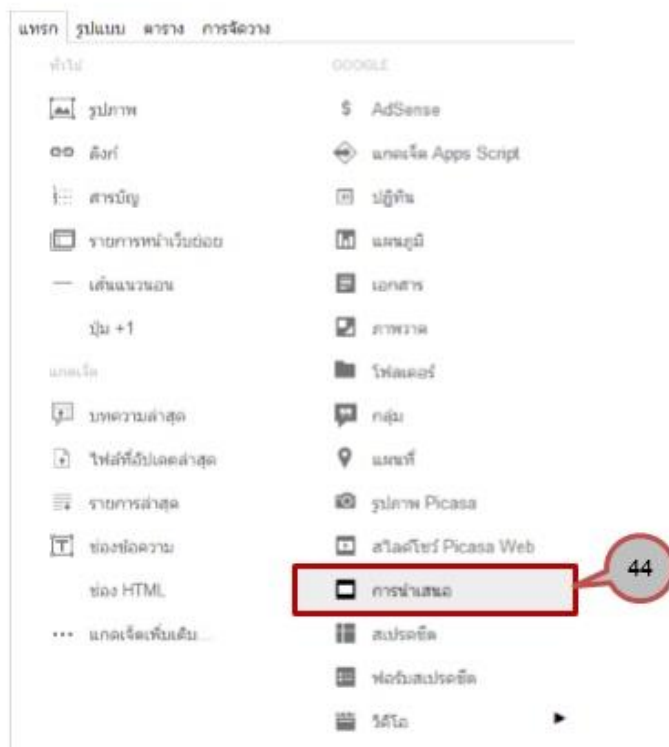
แทรก รูปแบบ ตาราง การจัดวาง

ทั่วไป

รูปภาพ

ลิงก์

สารบัญ

รายการหน้าเว็บย่อย

เส้นแนวนอน

ปุ่ม +1

แกดเจ็ต

บทความล่าสุด

ไฟล์ที่อัปเดตล่าสุด

รายการล่าสุด

ช่องข้อความ

ช่อง HTML

แกดเจ็ตเพิ่มเติม...

GOOGLE

AdSense

แกดเจ็ต Apps Script

ปฏิทิน

แผนภูมิ

เอกสาร

ภาพวาด

โฟลเดอร์

กลุ่ม

แผนที่

รูปภาพ Picasa

สไลด์โชว์ Picasa Web

การนำเสนอ

สเปรดชีต

ฟอร์มสเปรดชีต

วิดีโอ

44